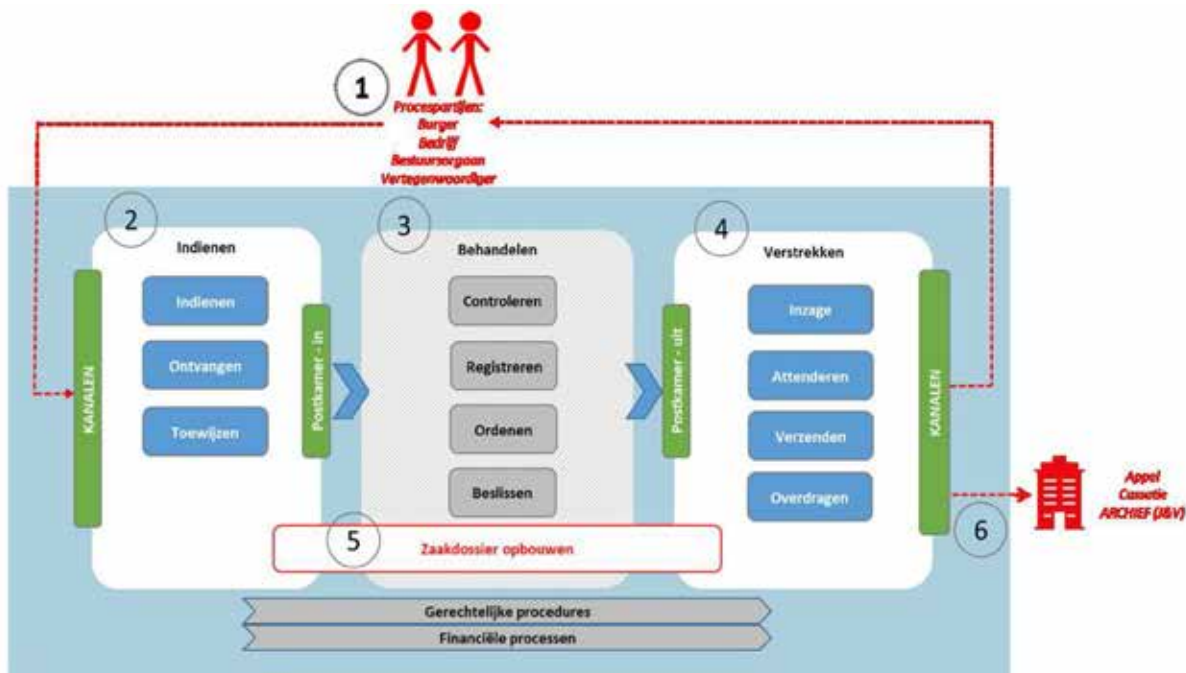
1

Procespartijen:
Burger
Bedrijf
Bestuursorgaan
Vertegenwoordiger

2

Indienen

KANALEN

Indienen

Ontvangen

Toewijzen

Postkamer - in

3

Behandelen

Controleren

Registreren

Ordenen

Beslissen

Postkamer - uit

4

Verstrekken

Inzage

Attenderen

Verzenden

Overdragen

KANALEN

5

Zaakdossier opbouwen

6

Appel
Cassatie
ARCHIEF (J&V)

Gerechtelijke procedures

Financiële processen